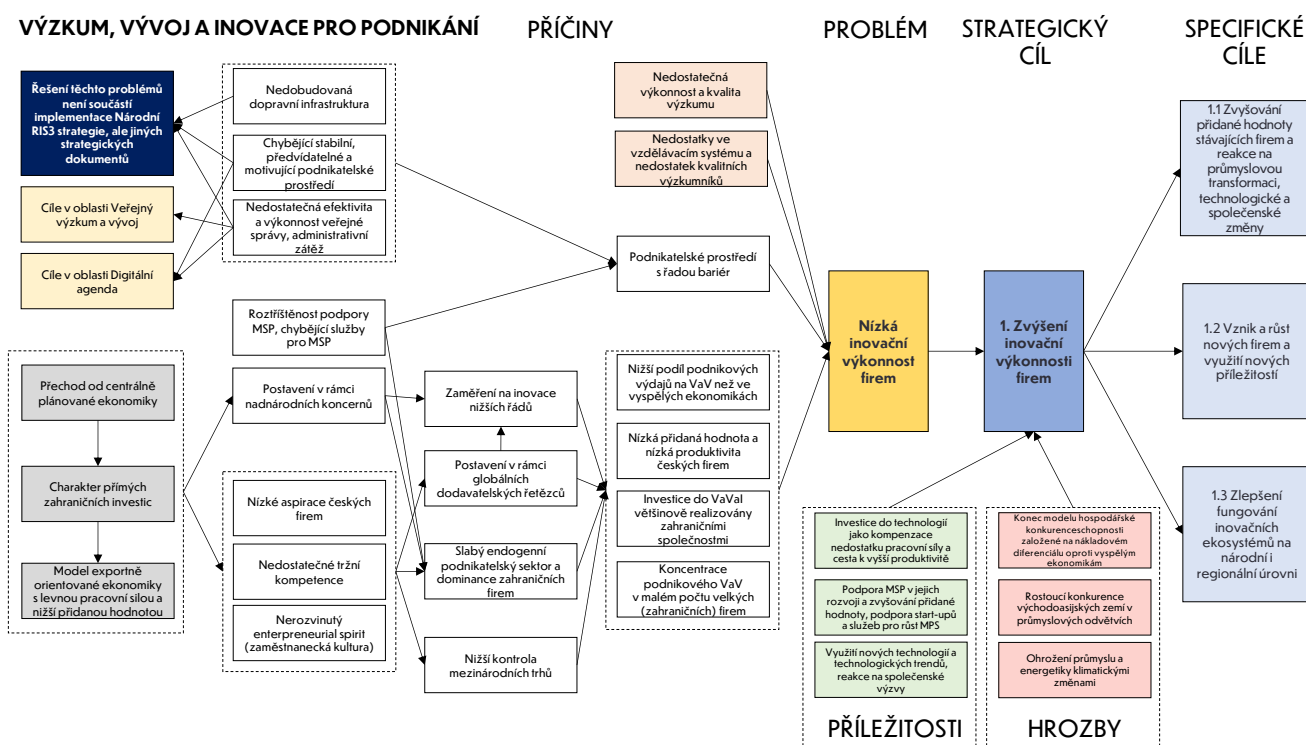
VÝZKUM, VÝVOJ A INOVACE PRO PODNIKÁNÍ

PŘÍČINY

PROBLÉM

STRATEGICKÝ CÍL

SPECIFICKÉ CÍLE

Řešení těchto problémů není součástí implementace Národní RIS3 strategie, ale jiných strategických dokumentů

Cíle v oblasti Veřejný výzkum a vývoj

Cíle v oblasti Digitální agenda

Nedobudovaná dopravní infrastruktura

Chybějící stabilní, předvídatelné a motivující podnikatelské prostředí

Nedostatečná efektivita a výkonnost veřejné správy, administrativní zátěž

Nedostatečná výkonnost a kvalita výzkumu

Nedostatky ve vzdělávacím systému a nedostatek kvalitních výzkumníků

Podnikatelské prostředí s řadou bariér

Roztříštěnost podpory MSP, chybějící služby pro MSP

Přechod od centrálně plánované ekonomiky

Charakter přímých zahraničních investic

Model exportně orientované ekonomiky s levnou pracovní silou a nižší přidanou hodnotou

Postavení v rámci nadnárodních koncernů

Nízké aspirace českých firem

Nedostatečné tržní kompetence

Nerozvinutý enterpreneurial spirit (zaměstnanecká kultura)

Zaměření na inovace nižších řádů

Postavení v rámci globálních dodavatelských řetězců

Slabý endogenní podnikatelský sektor a dominance zahraničních firem

Nižší kontrola mezinárodních trhů

Nižší podíl podnikových výdajů na VaV než ve vyspělých ekonomikách

Nízká přidaná hodnota a nízká produktivita českých firem

Investice do VaVaI většinově realizovány zahraničními společnostmi

Koncentrace podnikového VaV v malém počtu velkých (zahraničních) firem

Nízká inovační výkonnost firem

1. Zvýšení inovační výkonnosti firem

1.1 Zvyšování přidané hodnoty stávajících firem a reakce na průmyslovou transformaci, technologické a společenské změny

1.2 Vznik a růst nových firem a využití nových příležitostí

1.3 Zlepšení fungování inovačních ekosystémů na národní i regionální úrovni

Investice do technologií jako kompenzace nedostatku pracovní síly a cesta k vyšší produktivitě

Podpora MSP v jejich rozvoji a zvyšování přidané hodnoty, podpora start-upů a služeb pro růst MPS

Využití nových technologií a technologických trendů, reakce na společenské výzvy

Konec modelu hospodářské konkurenceschopnosti založené na nákladové diferenciálu oproti vyspělým ekonomikám

Rostoucí konkurence východoasijských zemí v průmyslových odvětvích

Ohrožení průmyslu a energetiky klimatickými změnami

PŘÍLEŽITOSTI

HROZBY